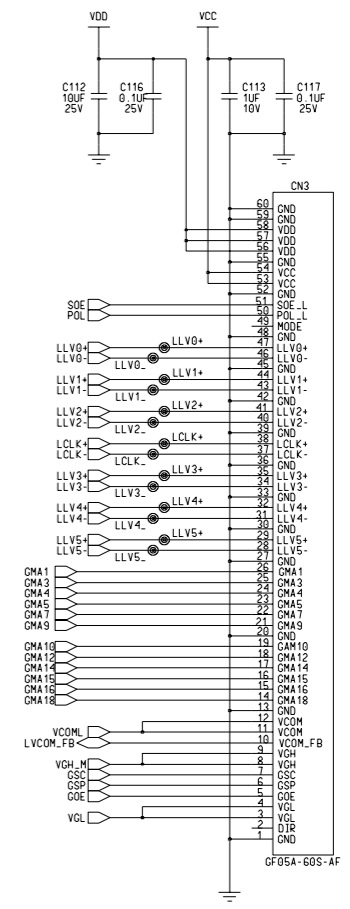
VDD
VCC
C112
10UF
25V
C116
0.1UF
25V
C113
1UF
10V
C117
0.1UF
25V
CN3
60 GND
59 GND
58 VDD
57 VDD
56 VDD
55 GND
54 VCC
53 VCC
52 GND
SOE 51 SOE_L
POL 50 POL_L
49 MODE
48 GND
LLV0+ 47 LLV0+
LLV0- 46 LLV0-
45 GND
LLV1+ 44 LLV1+
LLV1- 43 LLV1-
42 GND
LLV2+ 41 LLV2+
LLV2- 40 LLV2-
39 GND
LCLK+ 38 LCLK+
LCLK- 37 LCLK-
36 GND
LLV3+ 35 LLV3+
LLV3- 34 LLV3-
33 GND
LLV4+ 32 LLV4+
LLV4- 31 LLV4-
30 GND
LLV5+ 29 LLV5+
LLV5- 28 LLV5-
27 GND
LLV0+
LLV0_
LLV1+
LLV1_
LLV2+
LLV2_
LCLK+
LCLK_
LLV3+
LLV3_
LLV4+
LLV4_
LLV5+
LLV5_
26 GND
GMA1 25 GMA1
GMA3 24 GMA3
GMA4 23 GMA4
GMA5 22 GMA5
GMA7 21 GMA7
GMA9 20 GMA9
GND
19 GND
GMA10 18 GAM10
GMA12 17 GMA12
GMA14 16 GMA14
GMA15 15 GMA15
GMA16 14 GMA16
GMA18 13 GMA18
GND
12 VCOM
VCOML 11 VCOM
LVCOM_FB 10 VCOM_FB
9 VGH
VGH_M 8 VGH
GSC 7 GSC
GSP 6 GSP
GOE 5 GOE
4 VGL
VGL 3 VGL
2 DIR
1 GND
GF05A-60S-AF